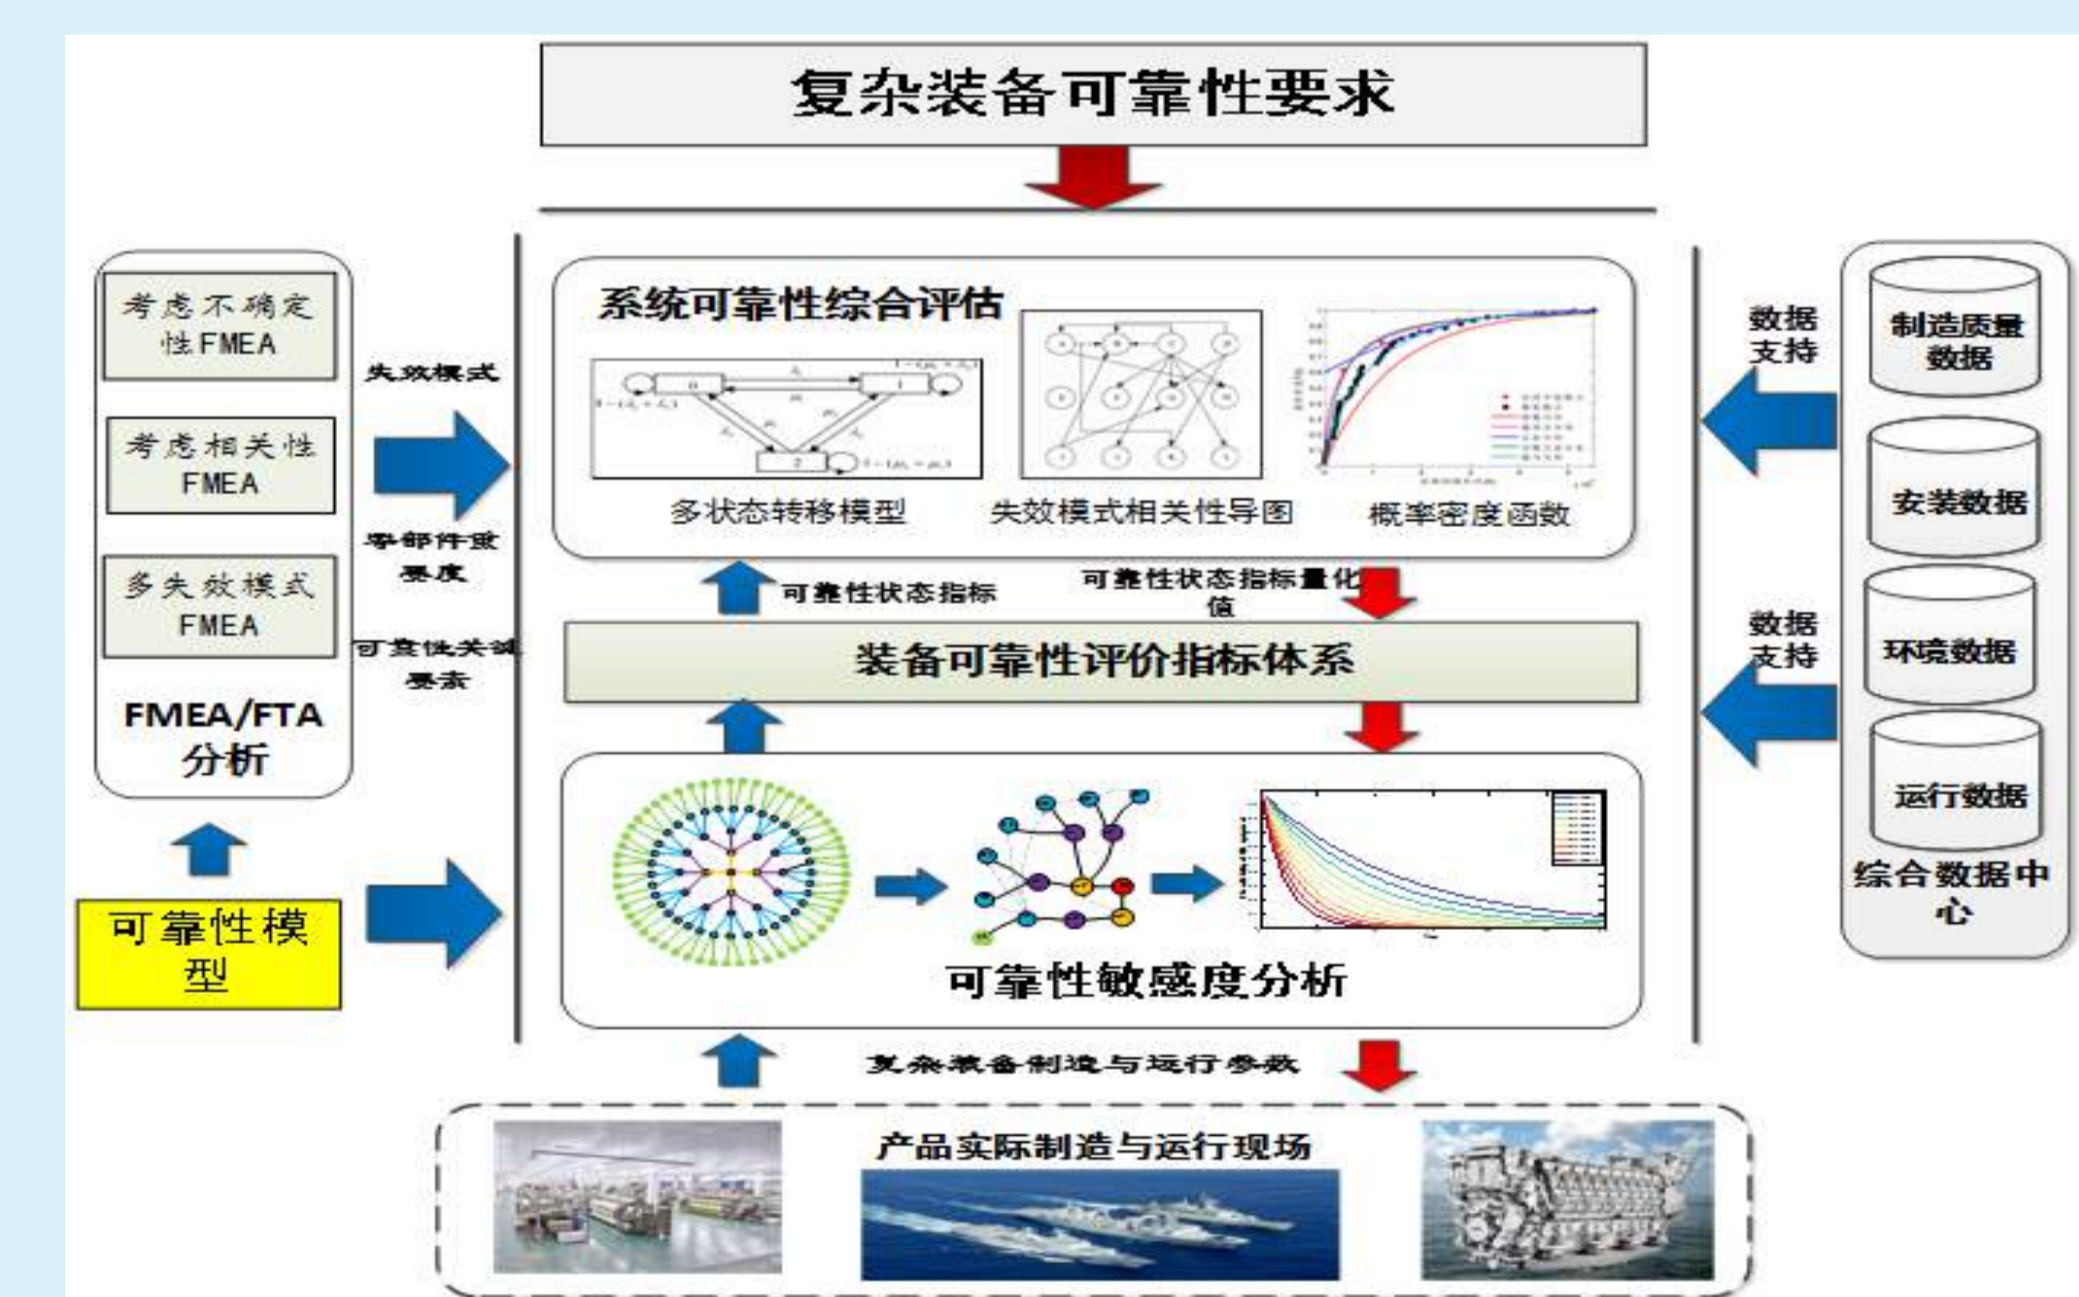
复杂装备可靠性要求

考虑不确定性FMEA

考虑相关性FMEA

多失效模式FMEA

FMEA/FTA分析

可靠性模型

失效模式

零部件重要度

可靠性关键要素

系统可靠性综合评估

多状态转移模型

失效模式相关性导图

概率密度函数

可靠性状态指标

可靠性状态指标量化值

装备可靠性评价指标体系

可靠性敏感度分析

复杂装备制造与运行参数

产品实际制造与运行现场

数据支持

数据支持

制造质量数据

安装数据

环境数据

运行数据

综合数据中心